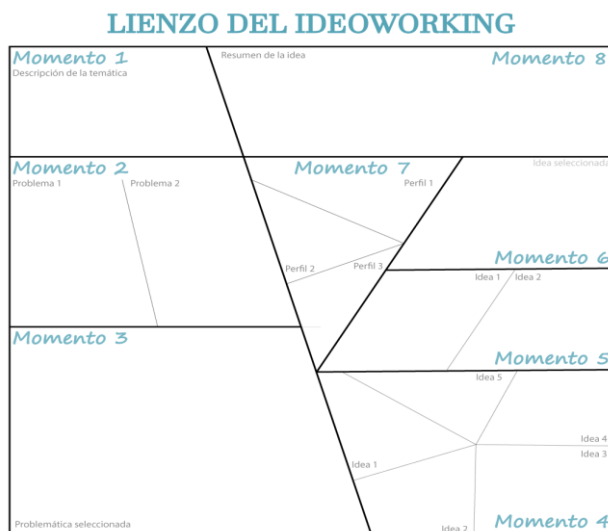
LIENZO DEL IDEOWORKING

Momento 1
Descripción de la temática

Resumen de la idea

Momento 8

Momento 2
Problema 1
Problema 2

Momento 7
Perfil 1
Perfil 2
Perfil 3

Idea seleccionada

Momento 6
Idea 1
Idea 2

Momento 3

Problemática seleccionada

Momento 5
Idea 5
Idea 4
Idea 3
Idea 1
Idea 2

Momento 4